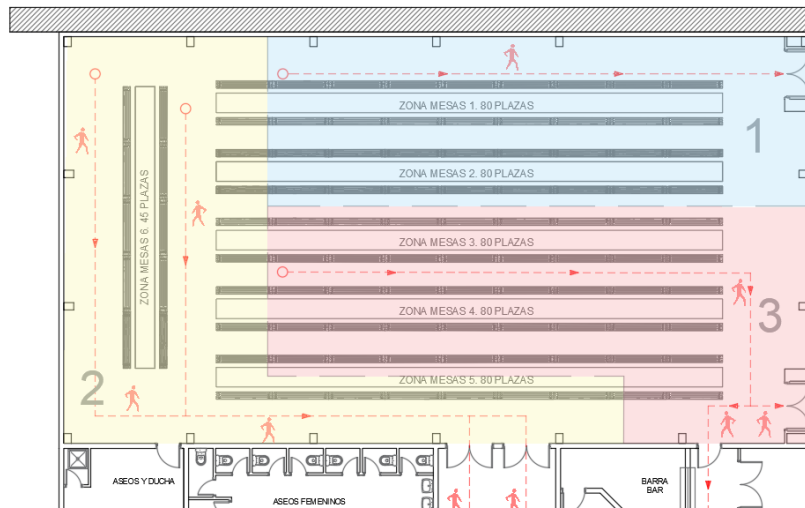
ZONA MESAS 1. 80 PLAZAS

1

ZONA MESAS 2. 80 PLAZAS

ZONA MESAS 6. 45 PLAZAS

ZONA MESAS 3. 80 PLAZAS

ZONA MESAS 4. 80 PLAZAS

3

2

ZONA MESAS 5. 80 PLAZAS

ASEOS Y DUCHA

ASEOS FEMENINOS

BARRA BAR